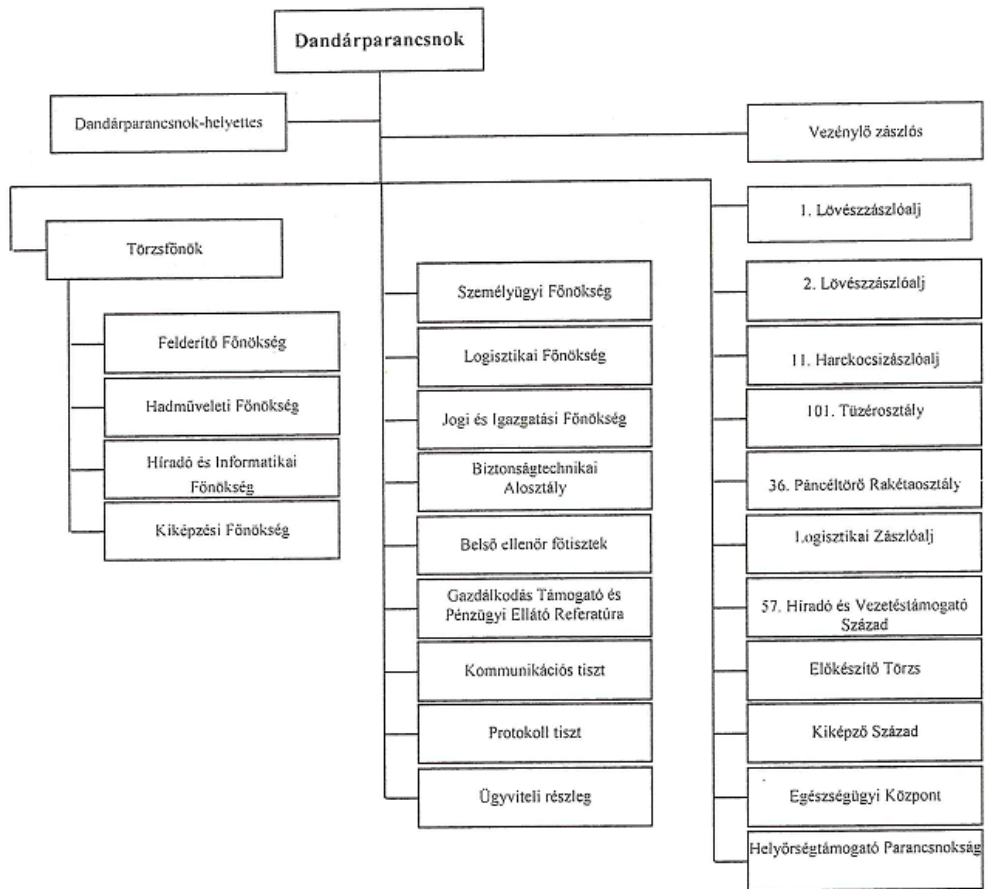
Dandárparancsnok

Dandárparancsnok-helyettes

Vezénylő zászlós

Törzsfőnök

Felderítő Főnökség

Hadműveleti Főnökség

Híradó és Informatikai Főnökség

Kiképzési Főnökség

Személyügyi Főnökség

Logisztikai Főnökség

Jogi és Igazgatási Főnökség

Biztonságtechnikai Alosztály

Belső ellenőr főtisztek

Gazdálkodás Támogató és Pénzügyi Ellátó Referatúra

Kommunikációs tiszt

Protokoll tiszt

Ügyviteli részleg

1. Lövészzászlóalj

2. Lövészzászlóalj

11. Harckocsizászlóalj

101. Tüzérosztály

36. Páncéltörő Rakétaosztály

Logisztikai Zászlóalj

57. Híradó és Vezetéstámogató Század

Előkészítő Törzs

Kiképző Század

Egészségügyi Központ

Helyőrségtámogató Parancsnokság